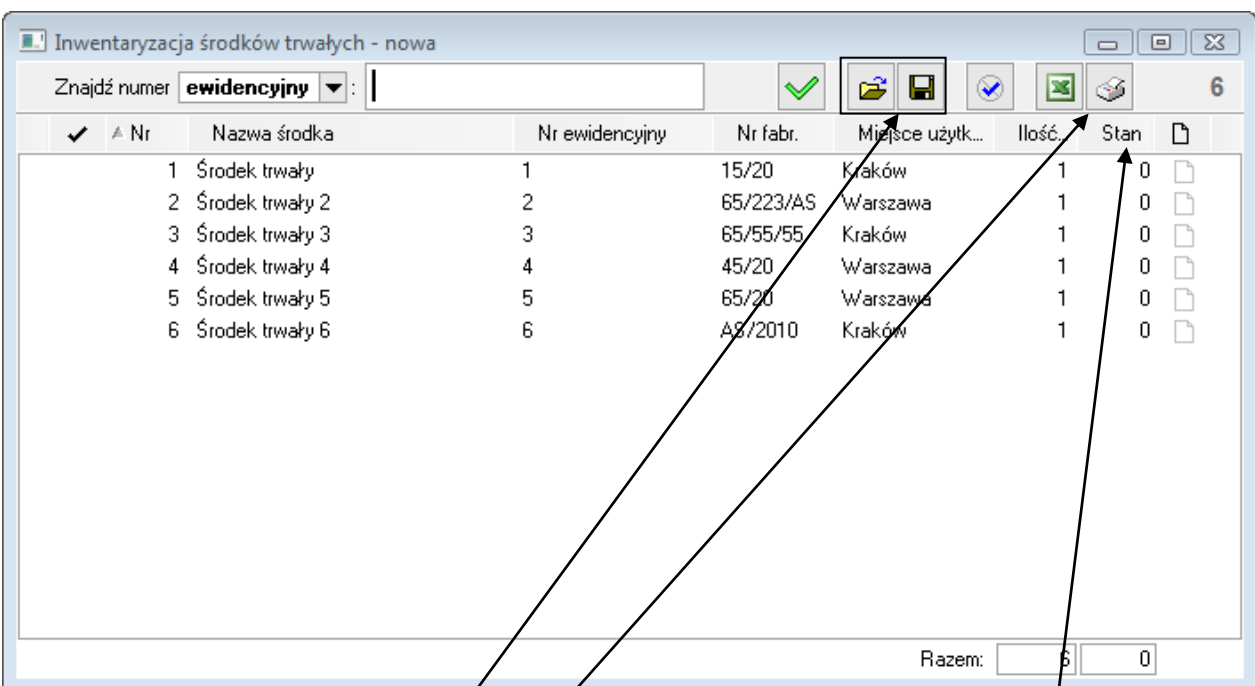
Inwentaryzacja środków trwałych - nowa

Znajdź numer ewidencyjny : 6

| ✔ | Nr | Nazwa środka | Nr ewidencyjny | Nr fabr. | Miejsce użytk... | Ilość | Stan |
|---|---|---|---|---|---|---|---|
| | 1 | Środek trwały | 1 | 15/20 | Kraków | 1 | 0 |
| | 2 | Środek trwały 2 | 2 | 65/223/AS | Warszawa | 1 | 0 |
| | 3 | Środek trwały 3 | 3 | 65/55/55 | Kraków | 1 | 0 |
| | 4 | Środek trwały 4 | 4 | 45/20 | Warszawa | 1 | 0 |
| | 5 | Środek trwały 5 | 5 | 65/20 | Warszawa | 1 | 0 |
| | 6 | Środek trwały 6 | 6 | AS/2010 | Kraków | 1 | 0 |

Razem: 6 0